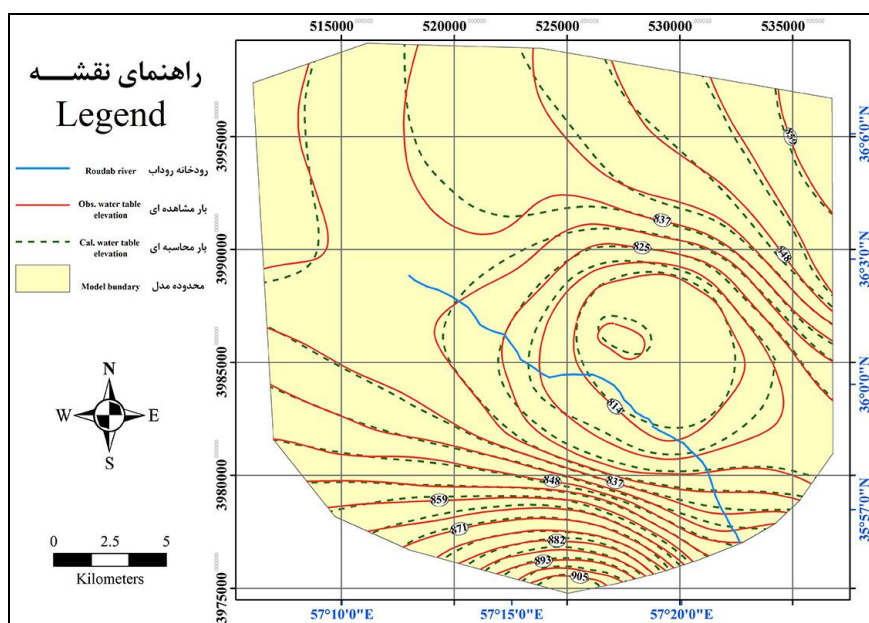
515000 520000 525000 530000 535000

راهنمای نقشـــه
Legend

رودخانه روداب Roudab river
بار مشاهده ای Obs. water table elevation
بار محاسبه ای Cal. water table elevation
محدوده مدل Model bundary

N
W E
S

0 2.5 5
Kilometers

3995000
3990000
3985000
3980000
3975000

36°6'0"N
36°3'0"N
36°0'0"N
35°57'0"N

859
837
825
848
814
848
837
859
871
882
893
905

57°10'0"E 57°15'0"E 57°20'0"E